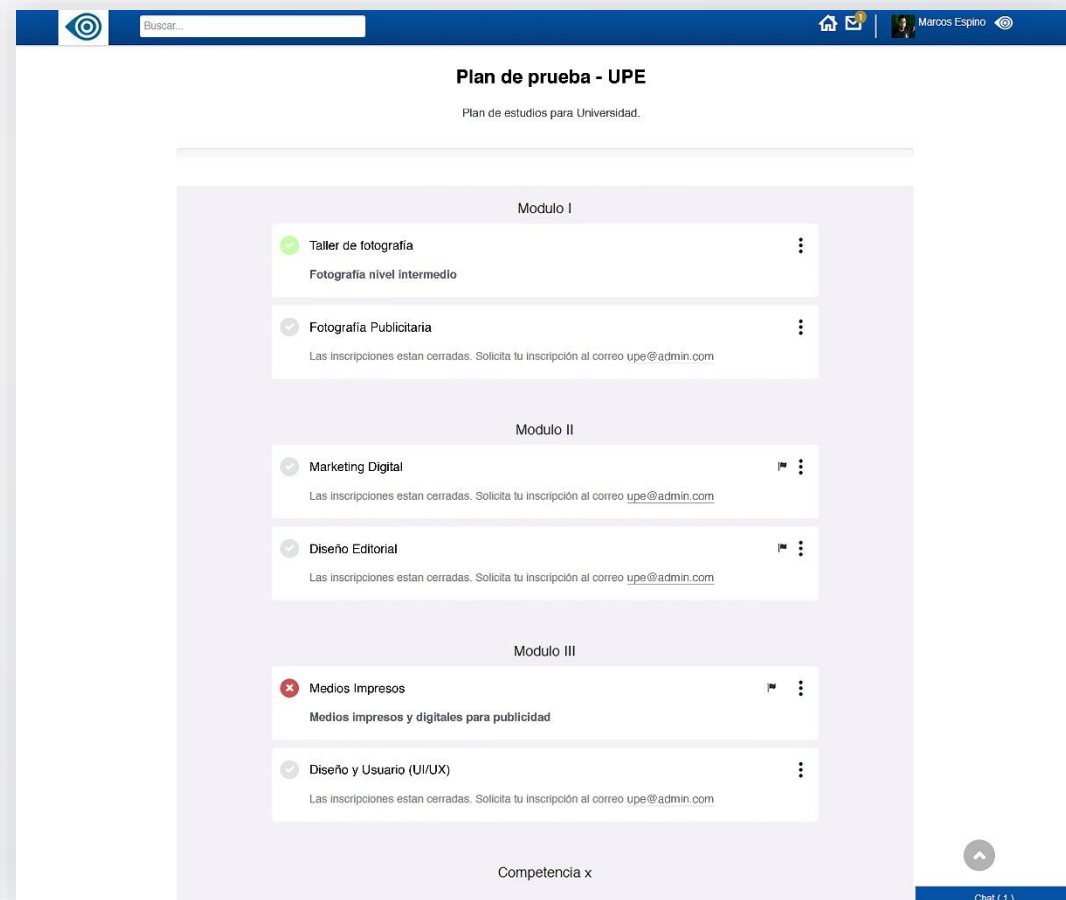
Buscar...

1

Marcos Espino

Plan de prueba - UPE

Plan de estudios para Universidad.

Modulo I

Taller de fotografía

Fotografía nivel intermedio

Fotografía Publicitaria

Las inscripciones estan cerradas. Solicita tu inscripción al correo upe@admin.com

Modulo II

Marketing Digital

Las inscripciones estan cerradas. Solicita tu inscripción al correo upe@admin.com

Diseño Editorial

Las inscripciones estan cerradas. Solicita tu inscripción al correo upe@admin.com

Modulo III

Medios Impresos

Medios impresos y digitales para publicidad

Diseño y Usuario (UI/UX)

Las inscripciones estan cerradas. Solicita tu inscripción al correo upe@admin.com

Competencia x

Chat ( 1 )